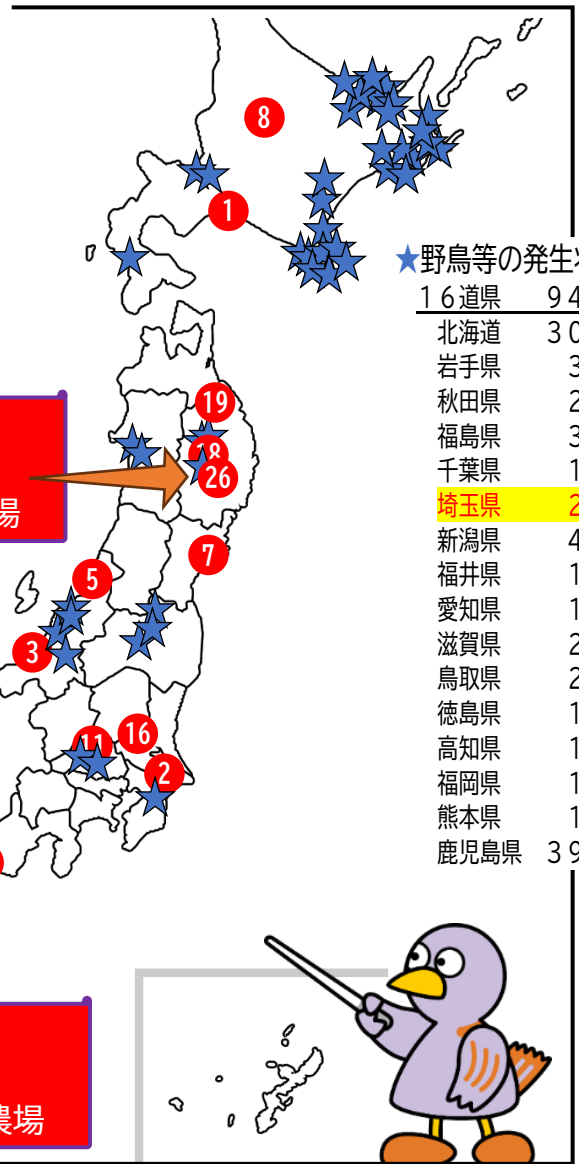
8
1
19
18
26
7
5
3
16
11
2

場

農場

★野鳥等の発生
１６道県　９４
北海道　３０
岩手県　３
秋田県　２
福島県　３
千葉県　１
埼玉県　２
新潟県　４
福井県　１
愛知県　１
滋賀県　２
鳥取県　２
徳島県　１
高知県　１
福岡県　１
熊本県　１
鹿児島県　３９